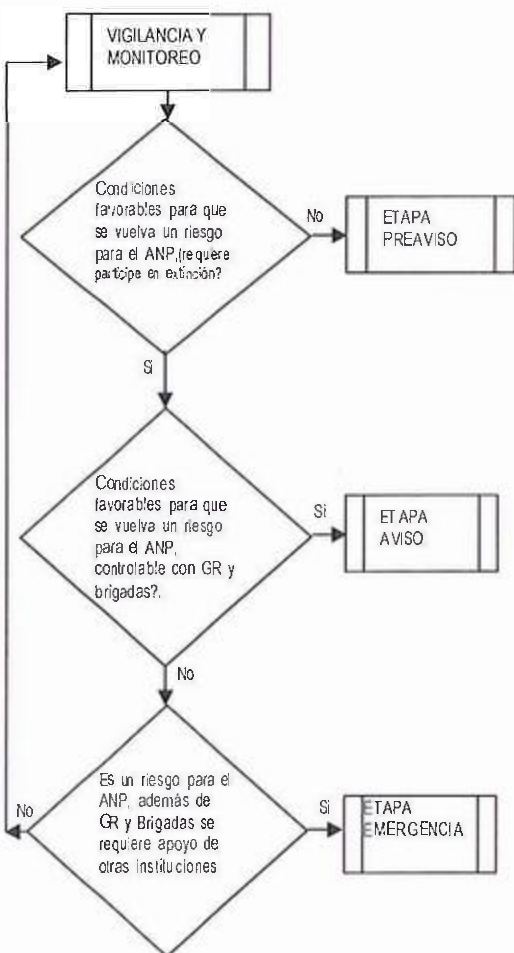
VIGILANCIA Y MONITOREO

Condiciones favorables para que se vuelva un riesgo para el ANP,(requiere participe en extinción?

No

ETAPA PREAVISO

Si

Condiciones favorables para que se vuelva un riesgo para el ANP, controlable con GR y brigadas?.

Si

ETAPA AVISO

No

Es un riesgo para el ANP, además de GR y Brigadas se requiere apoyo de otras instituciones

No

Si

ETAPA EMERGENCIA